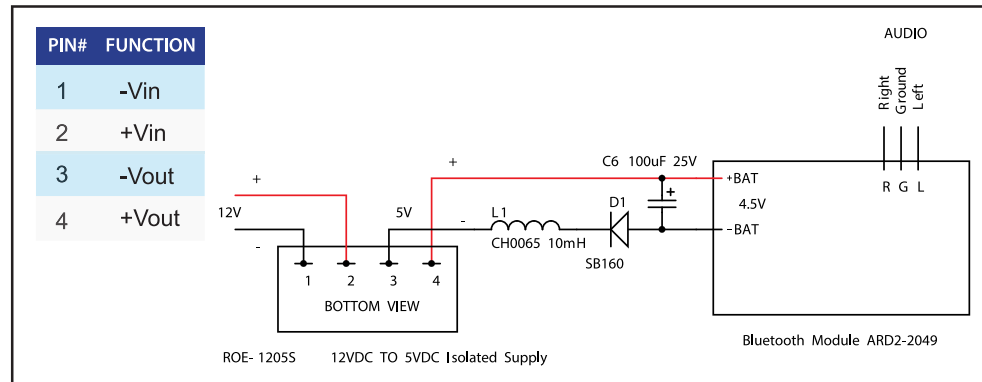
| PIN# | FUNCTION |
|---|---|
| 1 | -Vin |
| 2 | +Vin |
| 3 | -Vout |
| 4 | +Vout |

AUDIO

Right Ground Left

R G L

+
12V
-

+
5V
-

1 2 3 4
BOTTOM VIEW

L1
CH0065 10mH

C6 100uF 25V
+

D1
SB160

+BAT
4.5V
-BAT

ROE- 1205S 12VDC TO 5VDC Isolated Supply

Bluetooth Module ARD2-2049